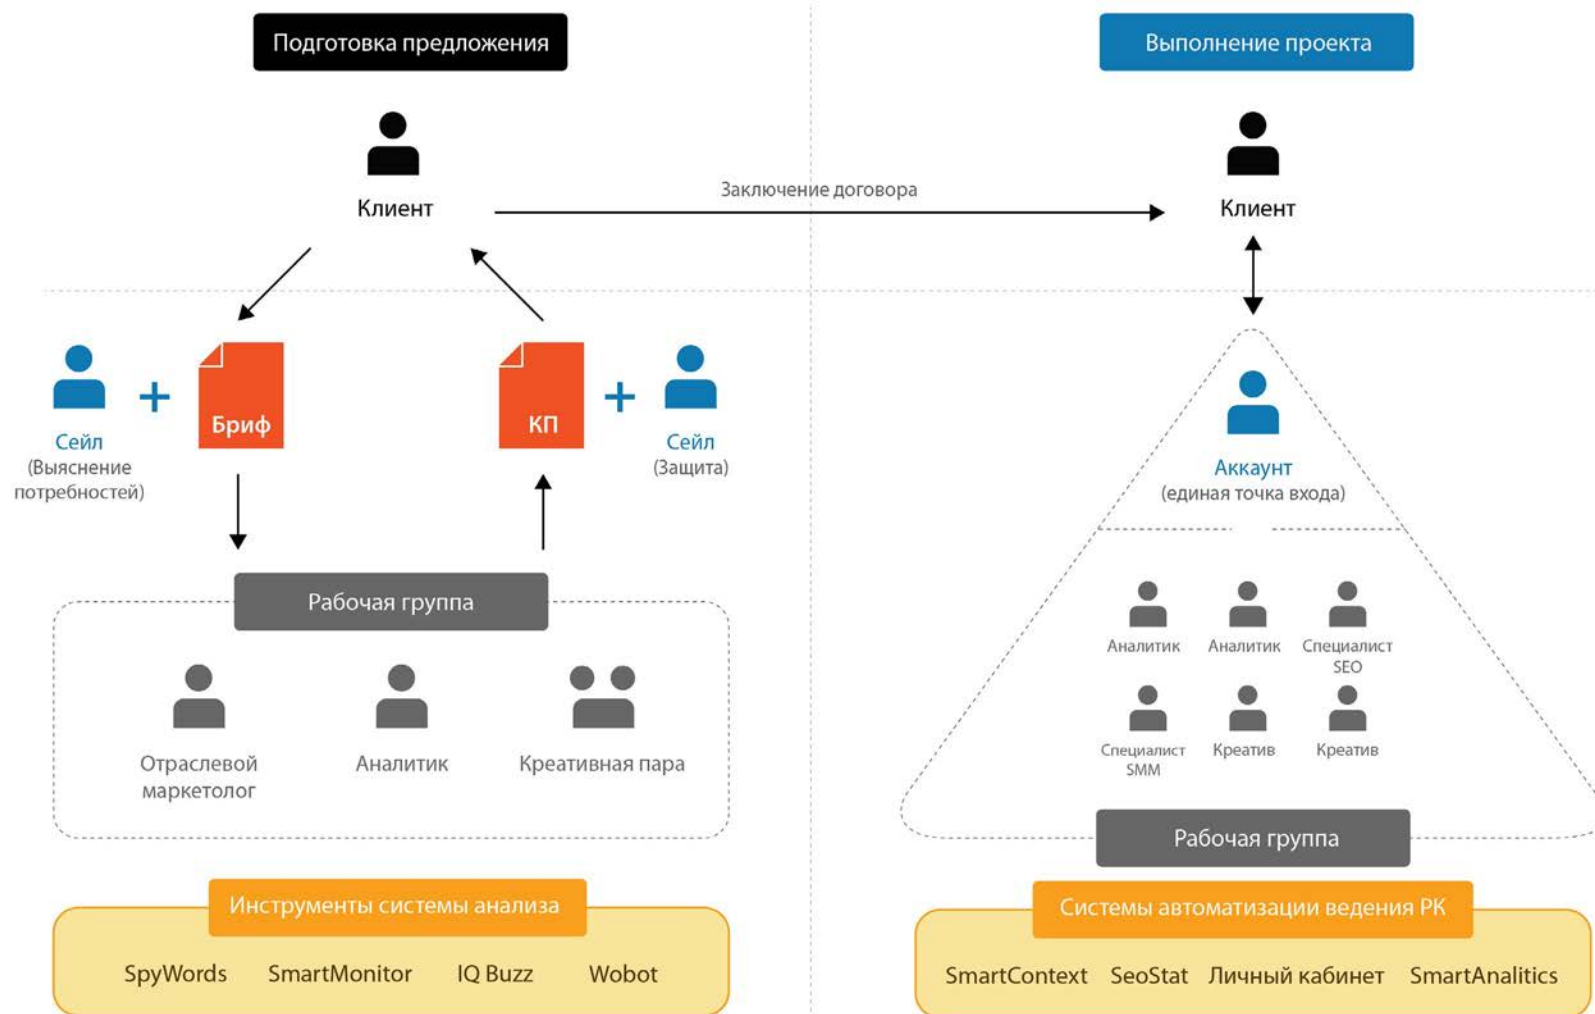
Подготовка предложения

Клиент

Заключение договора

Сейл
(Выяснение потребностей)

Бриф

КП

Сейл
(Защита)

Рабочая группа

Отраслевой маркетолог

Аналитик

Креативная пара

Инструменты системы анализа

SpyWords SmartMonitor IQ Buzz Wobot

Выполнение проекта

Клиент

Аккаунт
(единая точка входа)

Аналитик

Аналитик

Специалист SEO

Специалист SMM

Креатив

Креатив

Рабочая группа

Системы автоматизации ведения РК

SmartContext SeoStat Личный кабинет SmartAnalitics